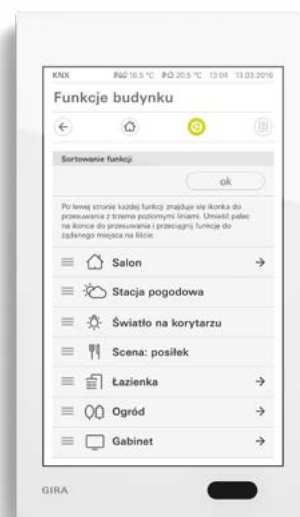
KNX 16.5 °C 20.5 °C 13:04 13.03.2016

Funkcje budynku

Sortowanie funkcji

ok

Po lewej stronie każdej funkcji znajduje się ikonka do przesuwania z trzema poziomymi liniami. Umieść palec na ikonce do przesuwania i przeciągnij funkcję do żądanego miejsca na liście.

Salon →

Stacja pogodowa

Światło na korytarzu

Scena: posiłek

Łazienka →

Ogród →

Gabinet →

GIRA